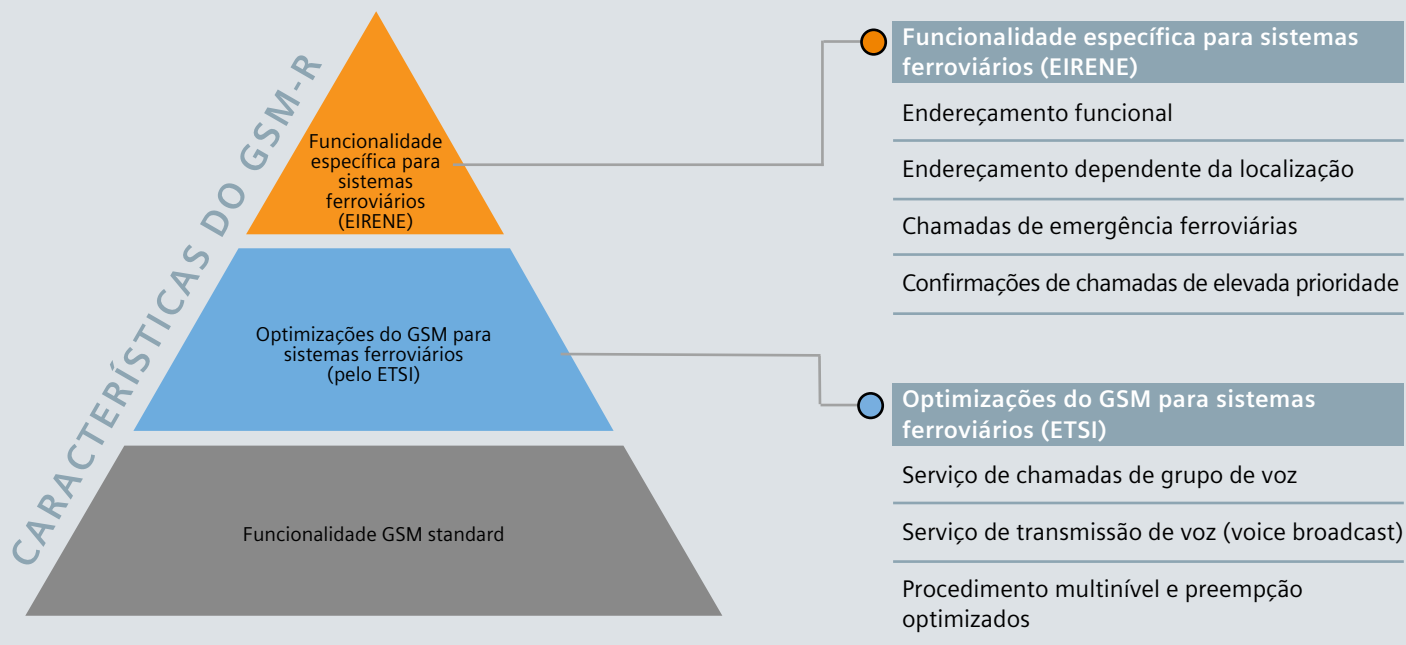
CARACTERÍSTICAS DO GSM-R

Funcionalidade específica para sistemas ferroviários (EIRENE)

Optimizações do GSM para sistemas ferroviários (pelo ETSI)

Funcionalidade GSM standard

Funcionalidade específica para sistemas ferroviários (EIRENE)

Endereçamento funcional

Endereçamento dependente da localização

Chamadas de emergência ferroviárias

Confirmações de chamadas de elevada prioridade

Optimizações do GSM para sistemas ferroviários (ETSI)

Serviço de chamadas de grupo de voz

Serviço de transmissão de voz (voice broadcast)

Procedimento multinível e preempção optimizados